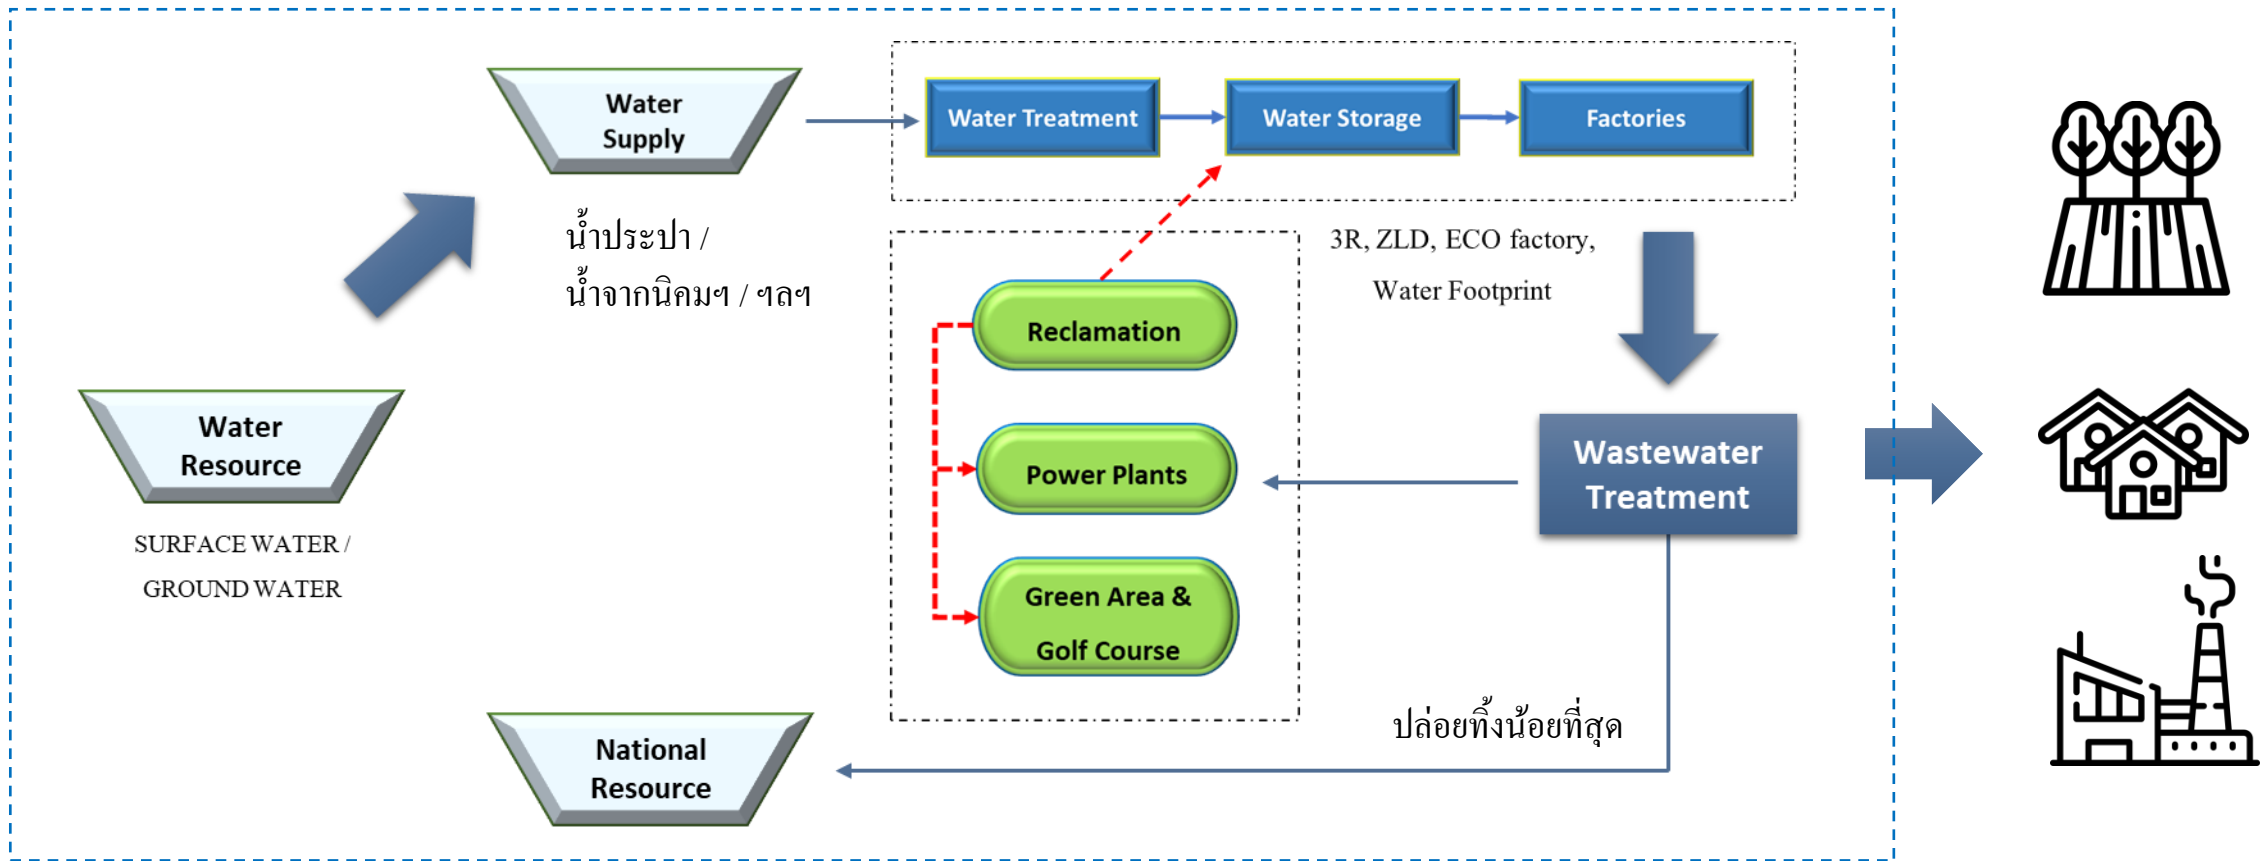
Water Supply

น้ำประปา /
น้ำจากนิคมฯ / ฯลฯ

Water Treatment

Water Storage

Factories

3R, ZLD, ECO factory,
Water Footprint

Reclamation

Power Plants

Green Area &
Golf Course

Wastewater Treatment

Water Resource

SURFACE WATER /
GROUND WATER

National Resource

ปล่อยทิ้งน้อยที่สุด